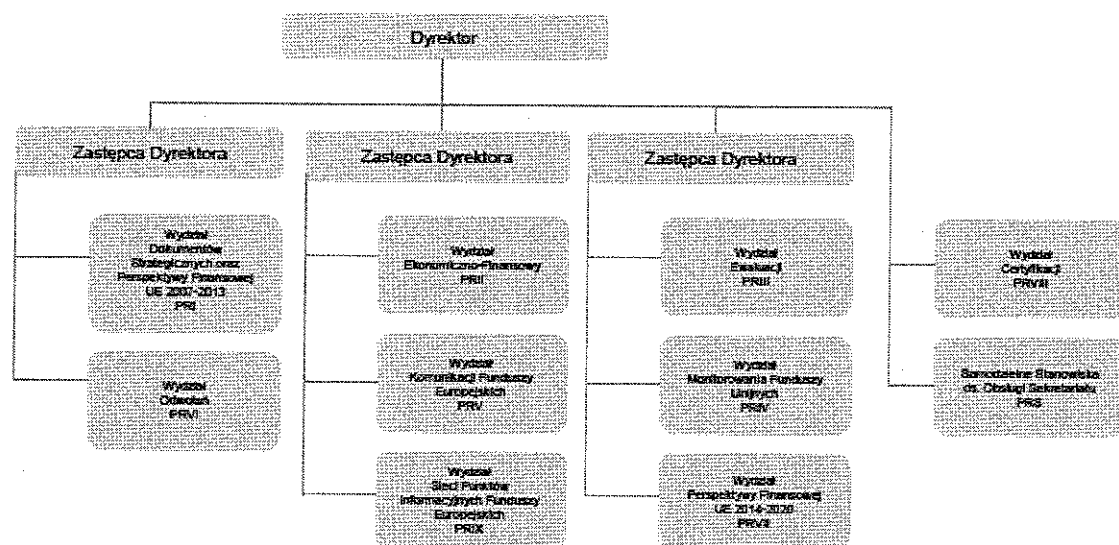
Dyrektor

Zastępca Dyrektora

Wydział Dokumentów Strategicznych oraz Perspektywy Finansowej UE 2007-2013 PRI

Wydział Odwołań PRVI

Zastępca Dyrektora

Wydział Ekonomiczno-Finansowy PRII

Wydział Komunikacji Funduszy Europejskich PRV

Wydział Sieci Punktów Informacyjnych Funduszy Europejskich PRIX

Zastępca Dyrektora

Wydział Ewaluacji PRIII

Wydział Monitorowania Funduszy Unijnych PRIV

Wydział Perspektywy Finansowej UE 2014-2020 PRVII

Wydział Certyfikacji PRVIII

Samodzielne Stanowisko ds. Obsługi Sekretariatu PRS